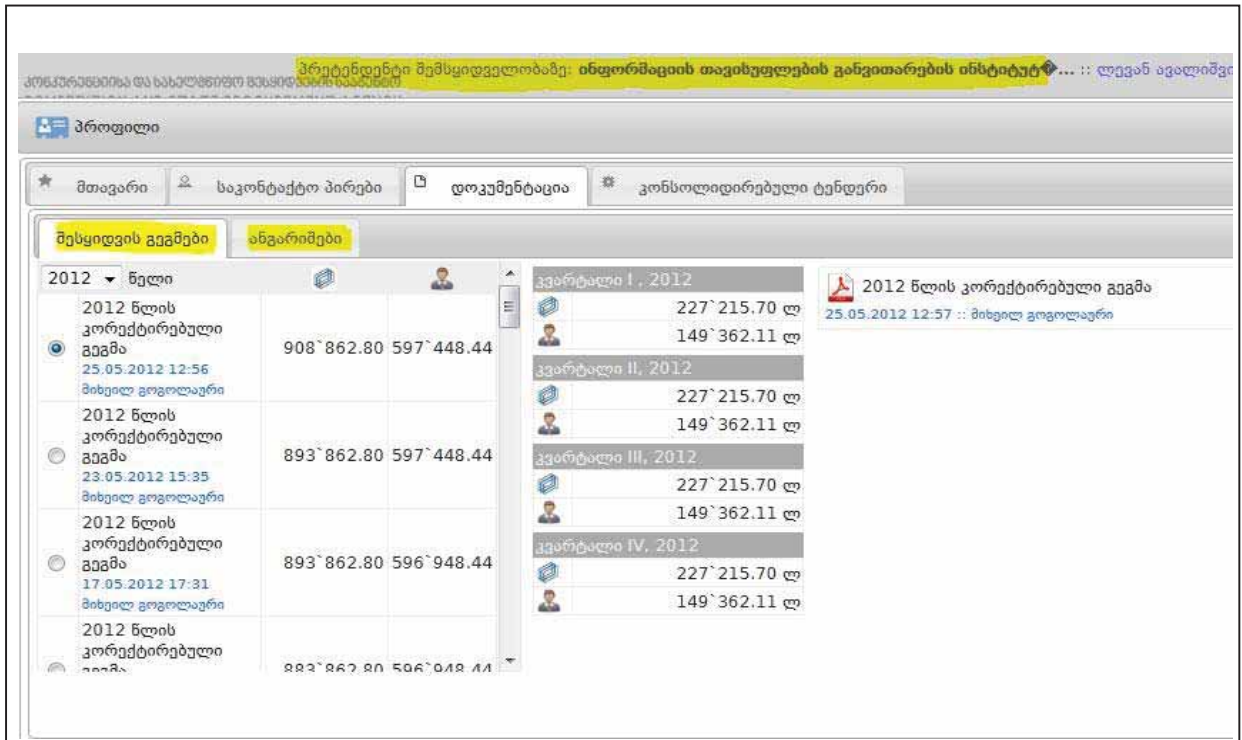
კონკურენციისა და სახელმწიფო შესყიდვების სააგენტო
პრეტენდენტი შემსყიდველობაზე: ინფორმაციის თავისუფლების განვითარების ინსტიტუტ�... :: ლევან ავალიშვ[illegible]

პროფილი

მთავარი
საკონტაქტო პირები
დოკუმენტაცია
კონსოლიდირებული ტენდერი

შესყიდვის გეგმები
ანგარიშები

2012 წელი

| | | |
|---|---|---|
| 2012 წლის კორექტირებული გეგმა 25.05.2012 12:56 მიხეილ გოგოლაური | 908`862.80 | 597`448.44 |
| 2012 წლის კორექტირებული გეგმა 23.05.2012 15:35 მიხეილ გოგოლაური | 893`862.80 | 597`448.44 |
| 2012 წლის კორექტირებული გეგმა 17.05.2012 17:31 მიხეილ გოგოლაური | 893`862.80 | 596`948.44 |
| 2012 წლის კორექტირებული გეგმა | 883`862.80 | 596`948.44 |

კვარტალი I, 2012
227`215.70 ლ
149`362.11 ლ
კვარტალი II, 2012
227`215.70 ლ
149`362.11 ლ
კვარტალი III, 2012
227`215.70 ლ
149`362.11 ლ
კვარტალი IV, 2012
227`215.70 ლ
149`362.11 ლ

2012 წლის კორექტირებული გეგმა
25.05.2012 12:57 :: მიხეილ გოგოლაური